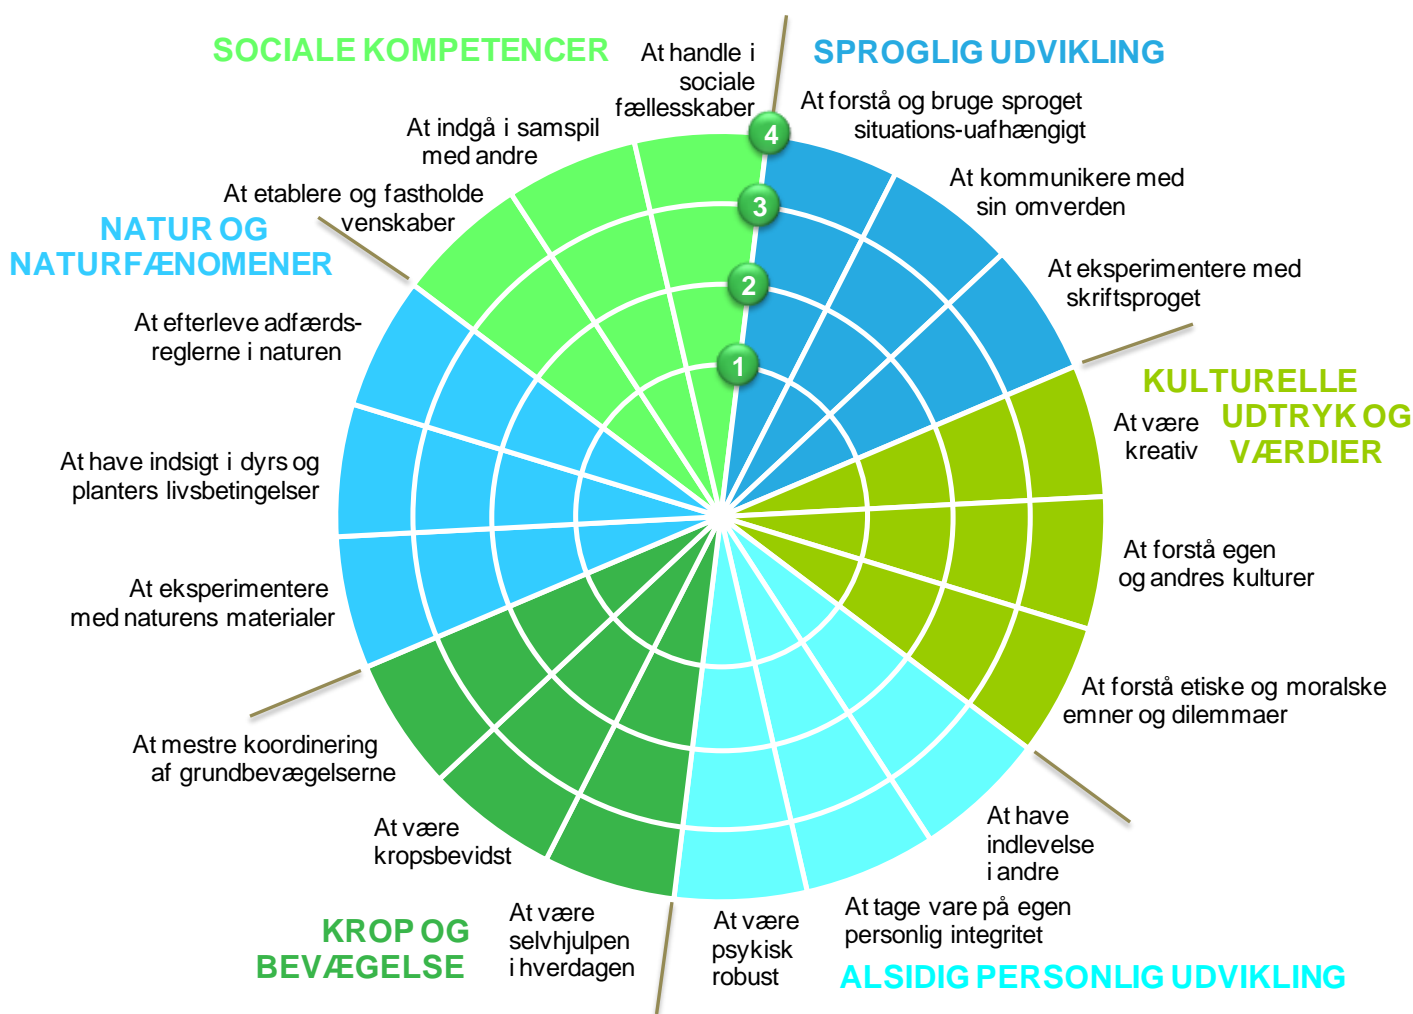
SOCIALE KOMPETENCER

At handle i sociale fællesskaber

SPROGLIG UDVIKLING

At forstå og bruge sproget situations-uafhængigt

4

3

2

1

At indgå i samspil med andre

At etablere og fastholde venskaber

NATUR OG NATURFÆNOMENER

At kommunikere med sin omverden

At eksperimentere med skriftsproget

At efterleve adfærds-reglerne i naturen

KULTURELLE UDTRYK OG VÆRDIER

At være kreativ

At have indsigt i dyrs og planters livsbetingelser

At forstå egen og andres kulturer

At eksperimentere med naturens materialer

At forstå etiske og moralske emner og dilemmaer

At mestre koordinering af grundbevægelserne

At være kropsbevidst

At have indlevelse i andre

At være selvhjulpen i hverdagen

At være psykisk robust

At tage vare på egen personlig integritet

KROP OG BEVÆGELSE

ALSIDIG PERSONLIG UDVIKLING